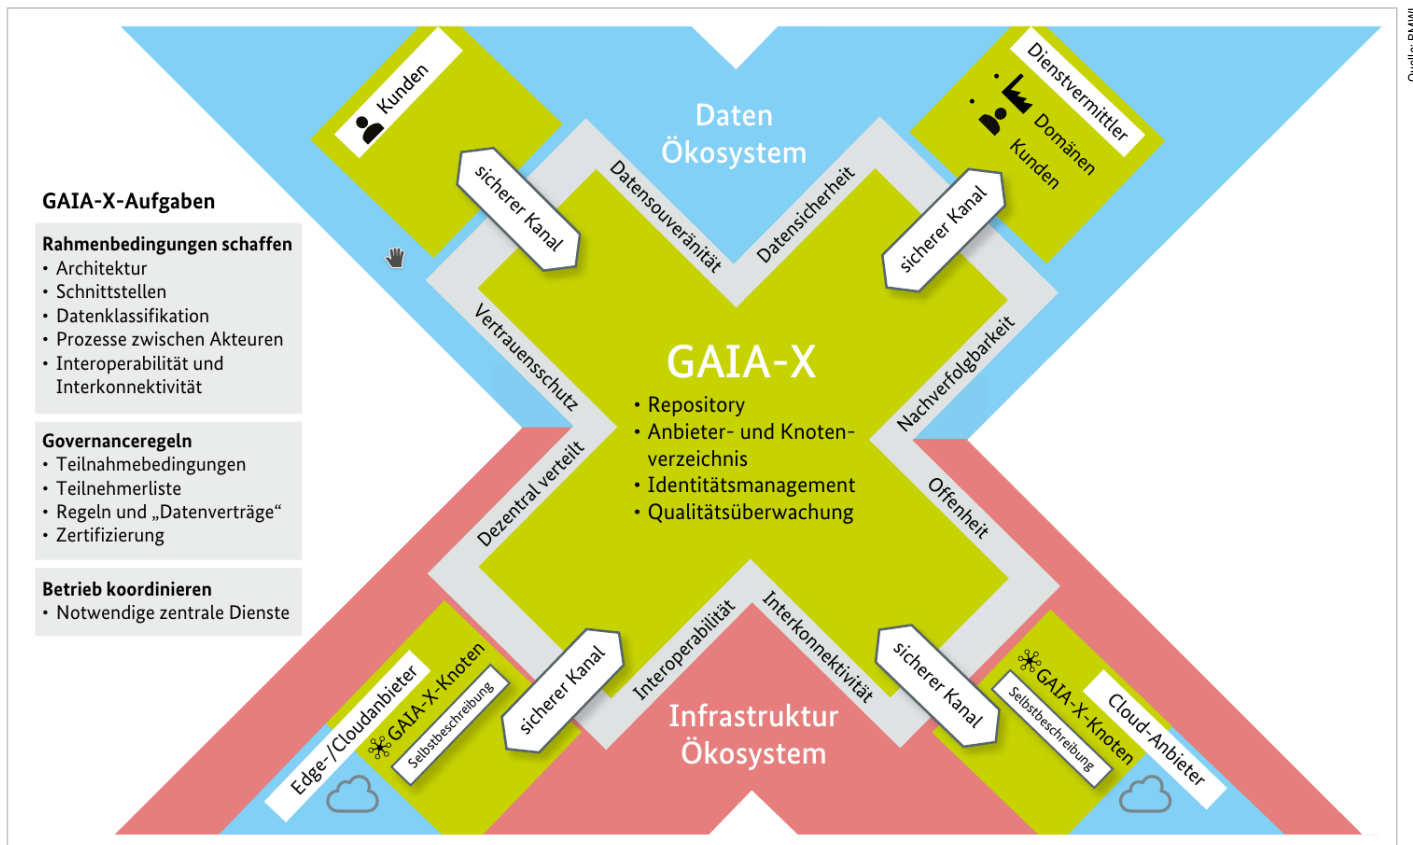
Quelle: BMWi

Daten Ökosystem

Kunden

Dienstvermittler

Domänen Kunden

GAIA-X-Aufgaben

Rahmenbedingungen schaffen
• Architektur
• Schnittstellen
• Datenklassifikation
• Prozesse zwischen Akteuren
• Interoperabilität und Interkonnektivität

Governanceregeln
• Teilnahmebedingungen
• Teilnehmerliste
• Regeln und „Datenverträge“
• Zertifizierung

Betrieb koordinieren
• Notwendige zentrale Dienste

sicherer Kanal

Datensouveränität

Datensicherheit

sicherer Kanal

Vertrauensschutz

Nachverfolgbarkeit

GAIA-X
• Repository
• Anbieter- und Knotenverzeichnis
• Identitätsmanagement
• Qualitätsüberwachung

Dezentral verteilt

Offenheit

Interoperabilität

Interkonnektivität

sicherer Kanal

sicherer Kanal

Edge-/Cloudanbieter

GAIA-X-Knoten

Selbstbeschreibung

Infrastruktur Ökosystem

GAIA-X-Knoten

Selbstbeschreibung

Cloud-Anbieter